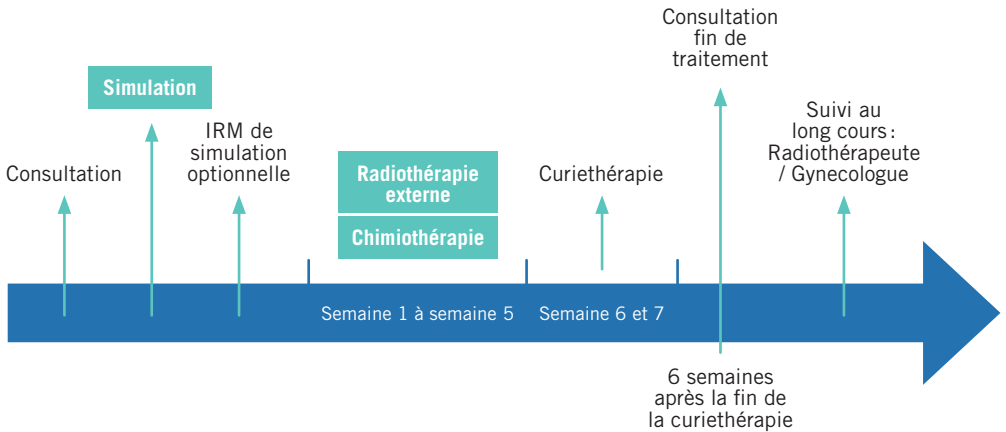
Consultation

Simulation

IRM de simulation optionnelle

Radiothérapie externe

Chimiothérapie

Curiethérapie

Consultation fin de traitement

Suivi au long cours : Radiothérapeute / Gynecologue

Semaine 1 à semaine 5

Semaine 6 et 7

6 semaines après la fin de la curiethérapie